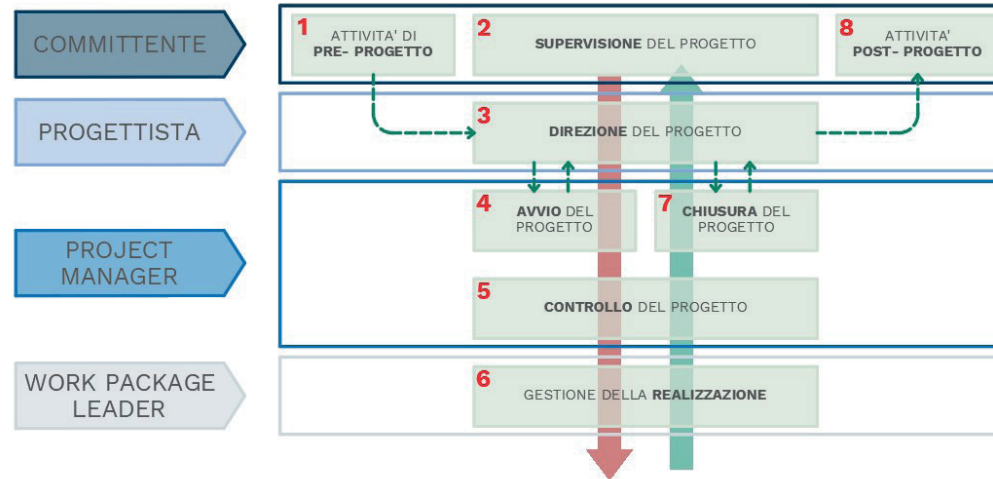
COMMITTENTE

1 ATTIVITA' DI PRE- PROGETTO

2 SUPERVISIONE DEL PROGETTO

8 ATTIVITA' POST- PROGETTO

PROGETTISTA

3 DIREZIONE DEL PROGETTO

PROJECT MANAGER

4 AVVIO DEL PROGETTO

7 CHIUSURA DEL PROGETTO

5 CONTROLLO DEL PROGETTO

WORK PACKAGE LEADER

6 GESTIONE DELLA REALIZZAZIONE